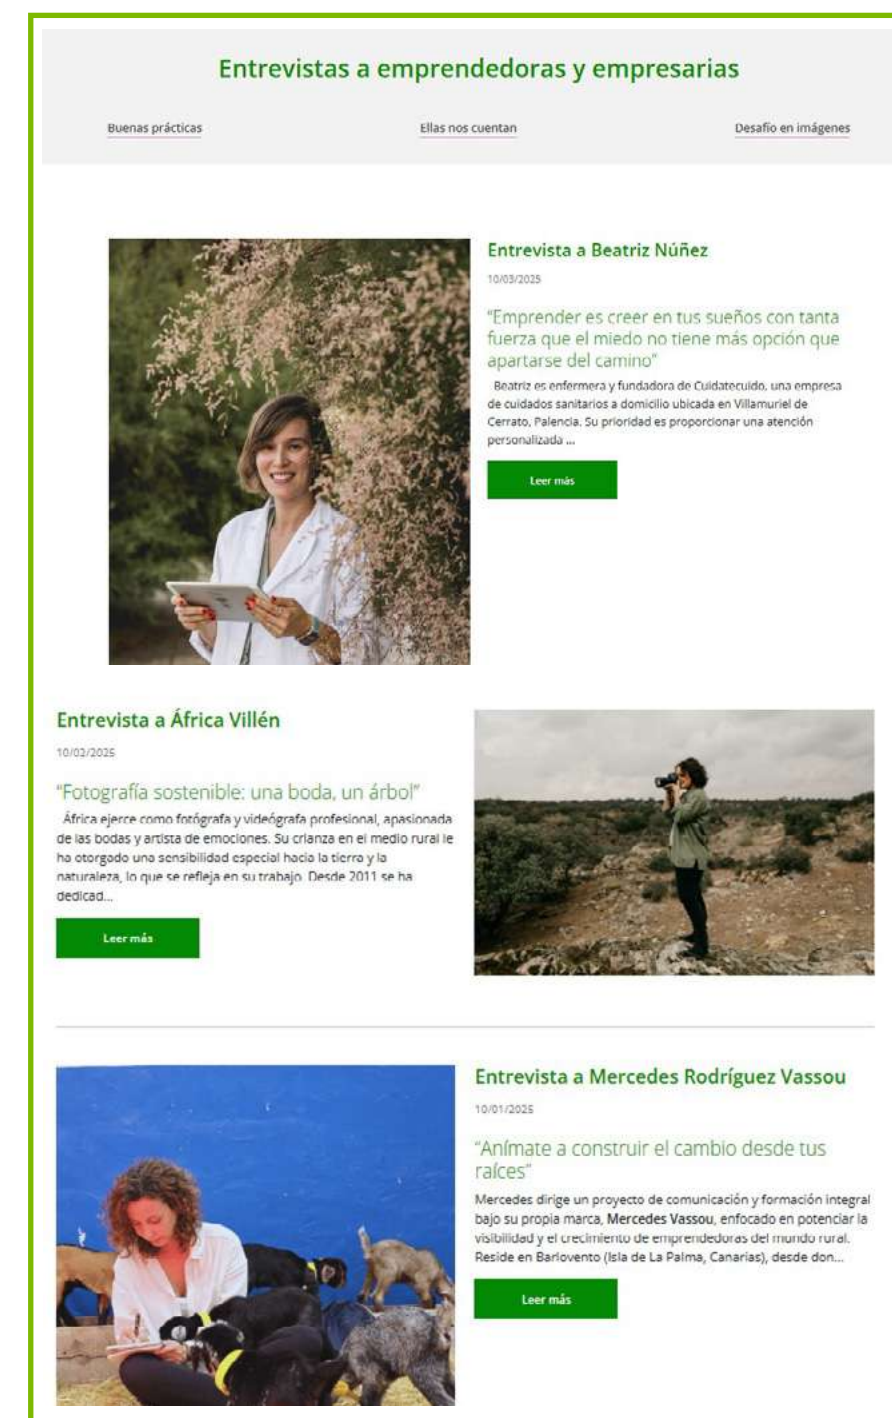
Entrevistas a emprendedoras y empresarias

Buenas prácticas

Ellas nos cuentan

Desafío en imágenes

Entrevista a Beatriz Núñez

10/03/2025

"Emprender es creer en tus sueños con tanta fuerza que el miedo no tiene más opción que apartarse del camino"

Beatriz es enfermera y fundadora de Cuidatecuido, una empresa de cuidados sanitarios a domicilio ubicada en Villamuriel de Cerrato, Palencia. Su prioridad es proporcionar una atención personalizada ...

Leer más

Entrevista a África Villén

10/02/2025

"Fotografía sostenible: una boda, un árbol"

África ejerce como fotógrafa y videógrafa profesional, apasionada de las bodas y artista de emociones. Su crianza en el medio rural le ha otorgado una sensibilidad especial hacia la tierra y la naturaleza, lo que se refleja en su trabajo. Desde 2011 se ha dedicad...

Leer más

Entrevista a Mercedes Rodríguez Vassou

10/01/2025

"Anímate a construir el cambio desde tus raíces"

Mercedes dirige un proyecto de comunicación y formación integral bajo su propia marca, Mercedes Vassou, enfocado en potenciar la visibilidad y el crecimiento de emprendedoras del mundo rural. Reside en Barlovento (Isla de La Palma, Canarias), desde don...

Leer más